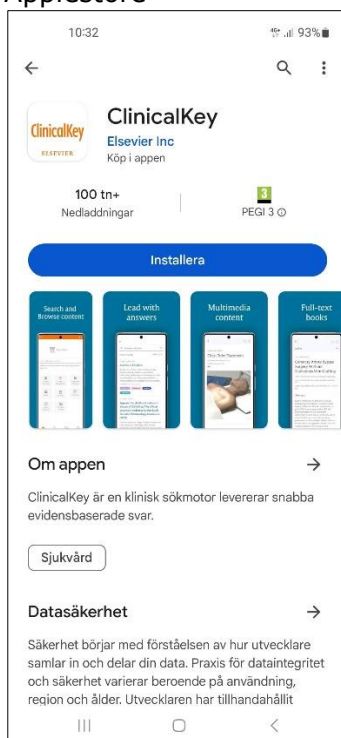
Appstore

10:32

93%

←

ClinicalKey
ELSEVIER

ClinicalKey
Elsevier Inc
Köp i appen

100 tn+
Nedladdningar

3
PEGI 3 ⓘ

Installera

Search and Browse content

Lead with answers

Multimedia content

Full-text books

Om appen →

ClinicalKey är en klinisk sökmotor levererar snabba evidensbaserade svar.

Sjukvård

Datasäkerhet →

Säkerhet börjar med förståelsen av hur utvecklare samlar in och delar din data. Praxis för dataintegritet och säkerhet varierar beroende på användning, region och ålder. Utvecklaren har tillhandahållit